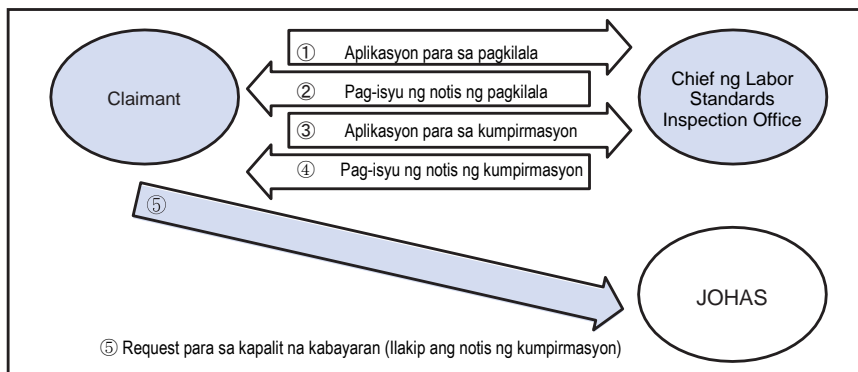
Claimant

① Aplikasyon para sa pagkilala

② Pag-isyu ng notis ng pagkilala

③ Aplikasyon para sa kumpirmasyon

④ Pag-isyu ng notis ng kumpirmasyon

Chief ng Labor Standards Inspection Office

⑤

JOHAS

⑤ Request para sa kapalit na kabayaran (Ilakip ang notis ng kumpirmasyon)